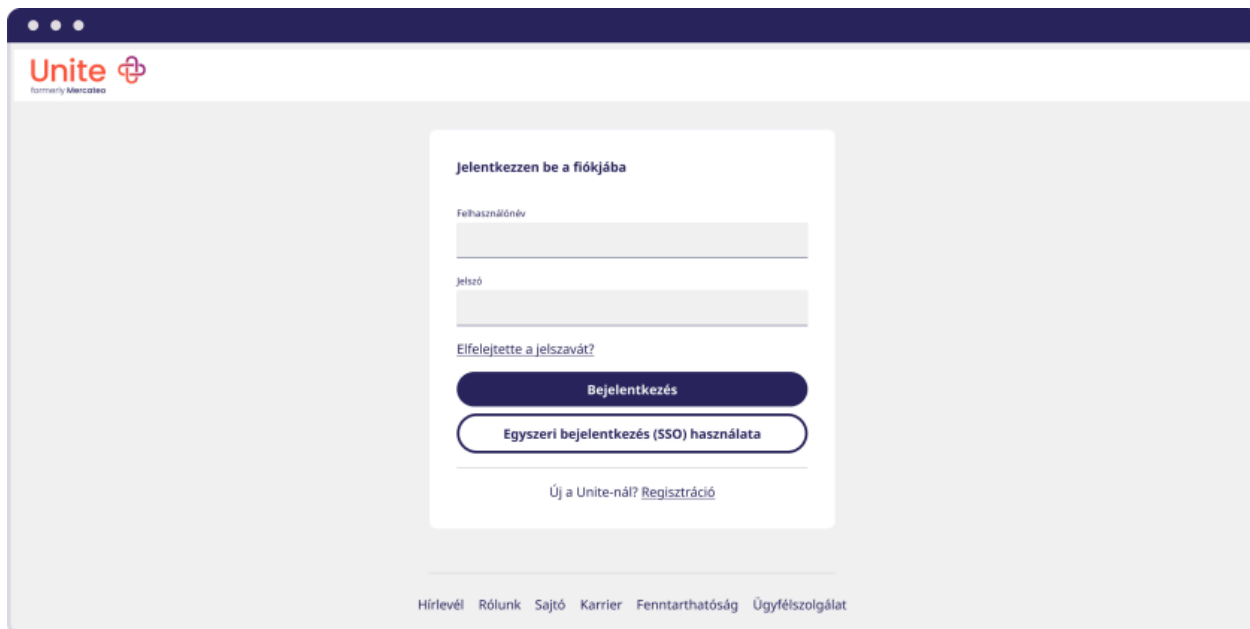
Unite
formerly Mercateo

Jelentkezzen be a fiókjába

Felhasználónév

Jelszó

Elfelejtette a jelszavát?

Bejelentkezés

Egyszeri bejelentkezés (SSO) használata

Új a Unite-nál? Regisztráció

Hírlevél Rólunk Sajtó Karrier Fenntarthatóság Ügyfélszolgálat